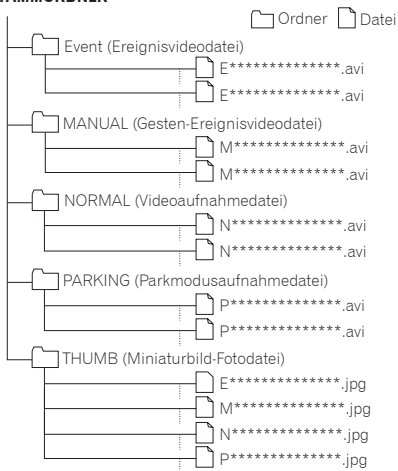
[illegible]AMMORDNER

Ordner Datei

Event (Ereignisvideodatei)
E**************.avi
E**************.avi

MANUAL (Gesten-Ereignisvideodatei)
M**************.avi
M**************.avi

NORMAL (Videoaufnahmedatei)
N**************.avi
N**************.avi

PARKING (Parkmodusaufnahmedatei)
P**************.avi
P**************.avi

THUMB (Miniaturbild-Fotodatei)
E**************.jpg
M**************.jpg
N**************.jpg
P**************.jpg